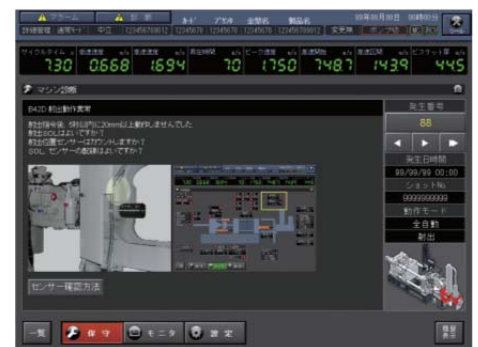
アラーム　警報　ネト　アマキ　金型名　製品名　09年09月30日 00時00分

730　0668　1694　70　1750　7487　1439　445

マシン診断

B42D 射出動作異常

射出指令後、5秒以内に20mm以上動作しませんでした
射出SOLはONしていますか？
射出位置センサーはカウントしますか？
SOL センサーの配線はOKですか？

センサー確認方法

発生番号
88
発生日時間
99/99/99 00:00
ショットNo
999999999
動作モード
全自動
射出

一覧　保守　モニタ　設定